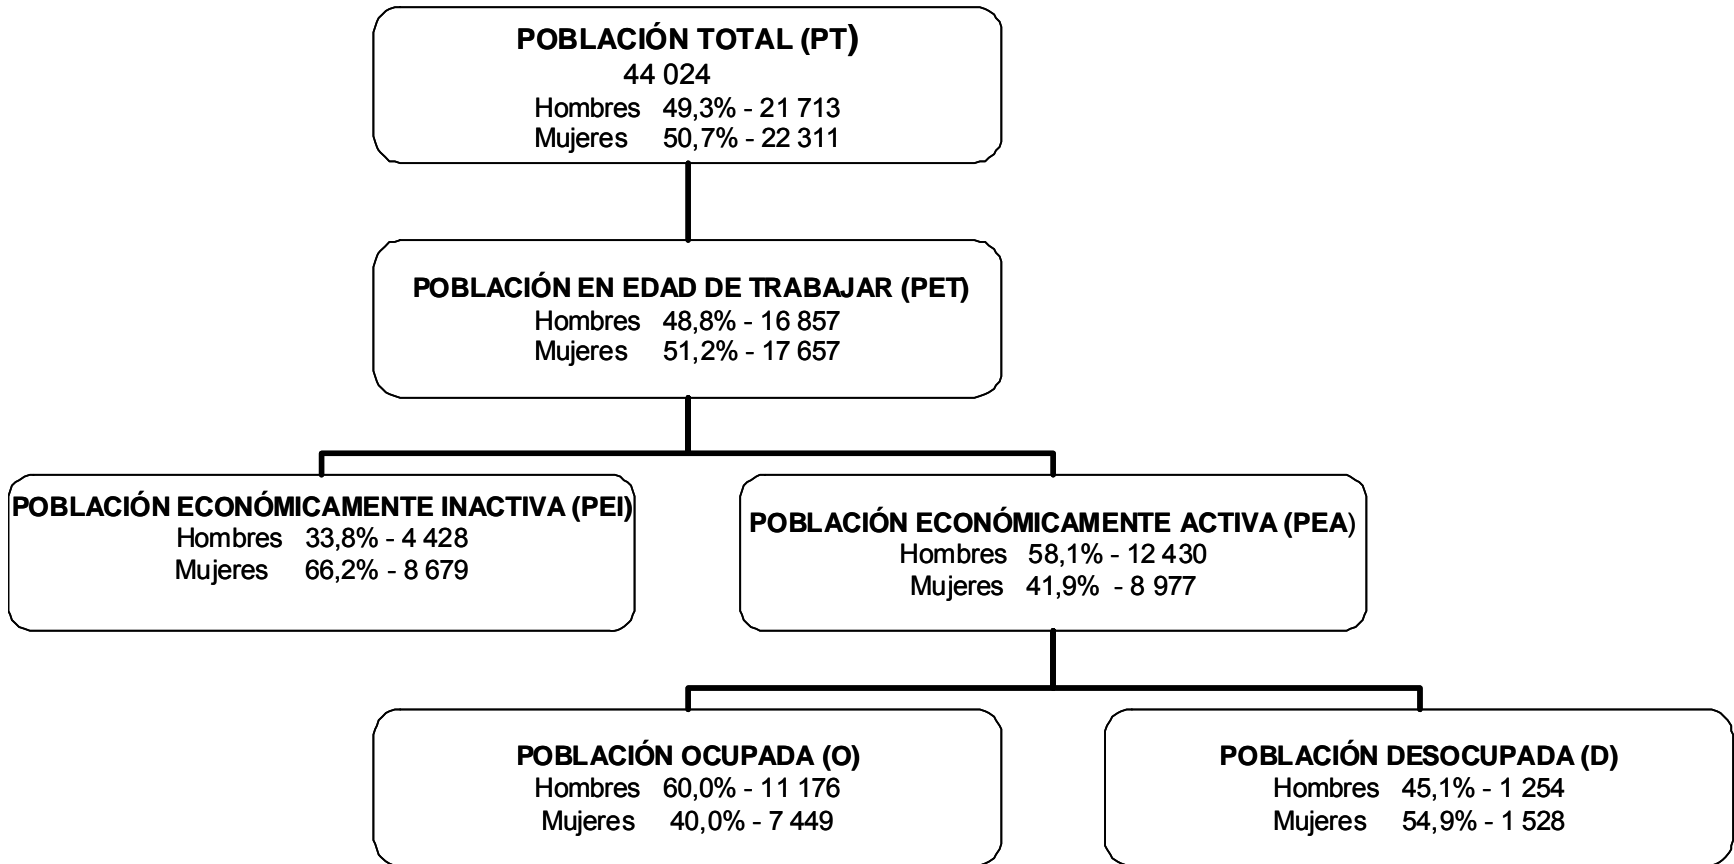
POBLACIÓN TOTAL (PT)
44 024
Hombres 49,3% - 21 713
Mujeres 50,7% - 22 311

POBLACIÓN EN EDAD DE TRABAJAR (PET)
Hombres 48,8% - 16 857
Mujeres 51,2% - 17 657

POBLACIÓN ECONÓMICAMENTE INACTIVA (PEI)
Hombres 33,8% - 4 428
Mujeres 66,2% - 8 679

POBLACIÓN ECONÓMICAMENTE ACTIVA (PEA)
Hombres 58,1% - 12 430
Mujeres 41,9% - 8 977

POBLACIÓN OCUPADA (O)
Hombres 60,0% - 11 176
Mujeres 40,0% - 7 449

POBLACIÓN DESOCUPADA (D)
Hombres 45,1% - 1 254
Mujeres 54,9% - 1 528